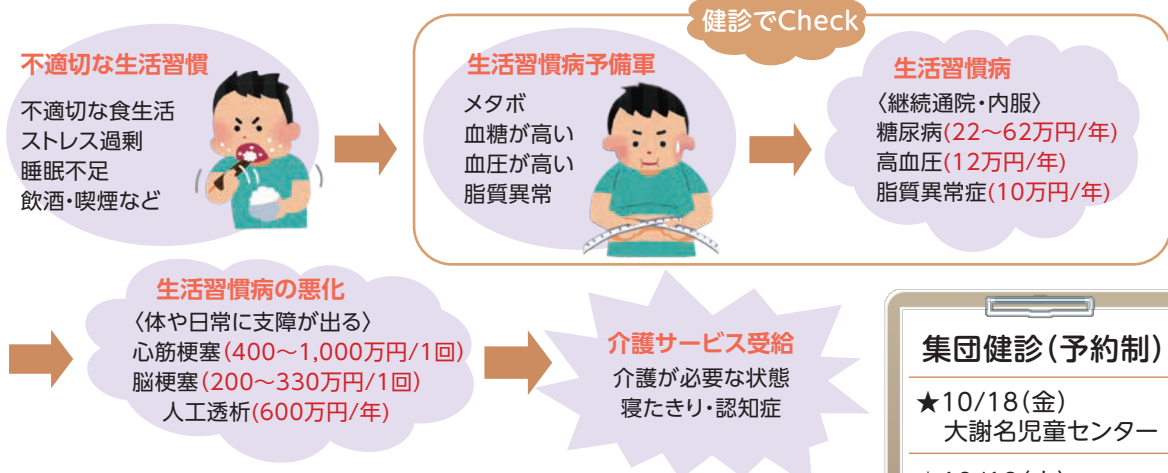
不適切な生活習慣

不適切な食生活
ストレス過剰
睡眠不足
飲酒・喫煙など

健診でCheck

生活習慣病予備軍

メタボ
血糖が高い
血圧が高い
脂質異常

生活習慣病

〈継続通院・内服〉
糖尿病(22〜62万円/年)
高血圧(12万円/年)
脂質異常症(10万円/年)

生活習慣病の悪化

〈体や日常に支障が出る〉
心筋梗塞(400〜1,000万円/1回)
脳梗塞(200〜330万円/1回)
人工透析(600万円/年)

介護サービス受給

介護が必要な状態
寝たきり・認知症

集団健診(予約制)

★10/18(金)
大謝名児童センター

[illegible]